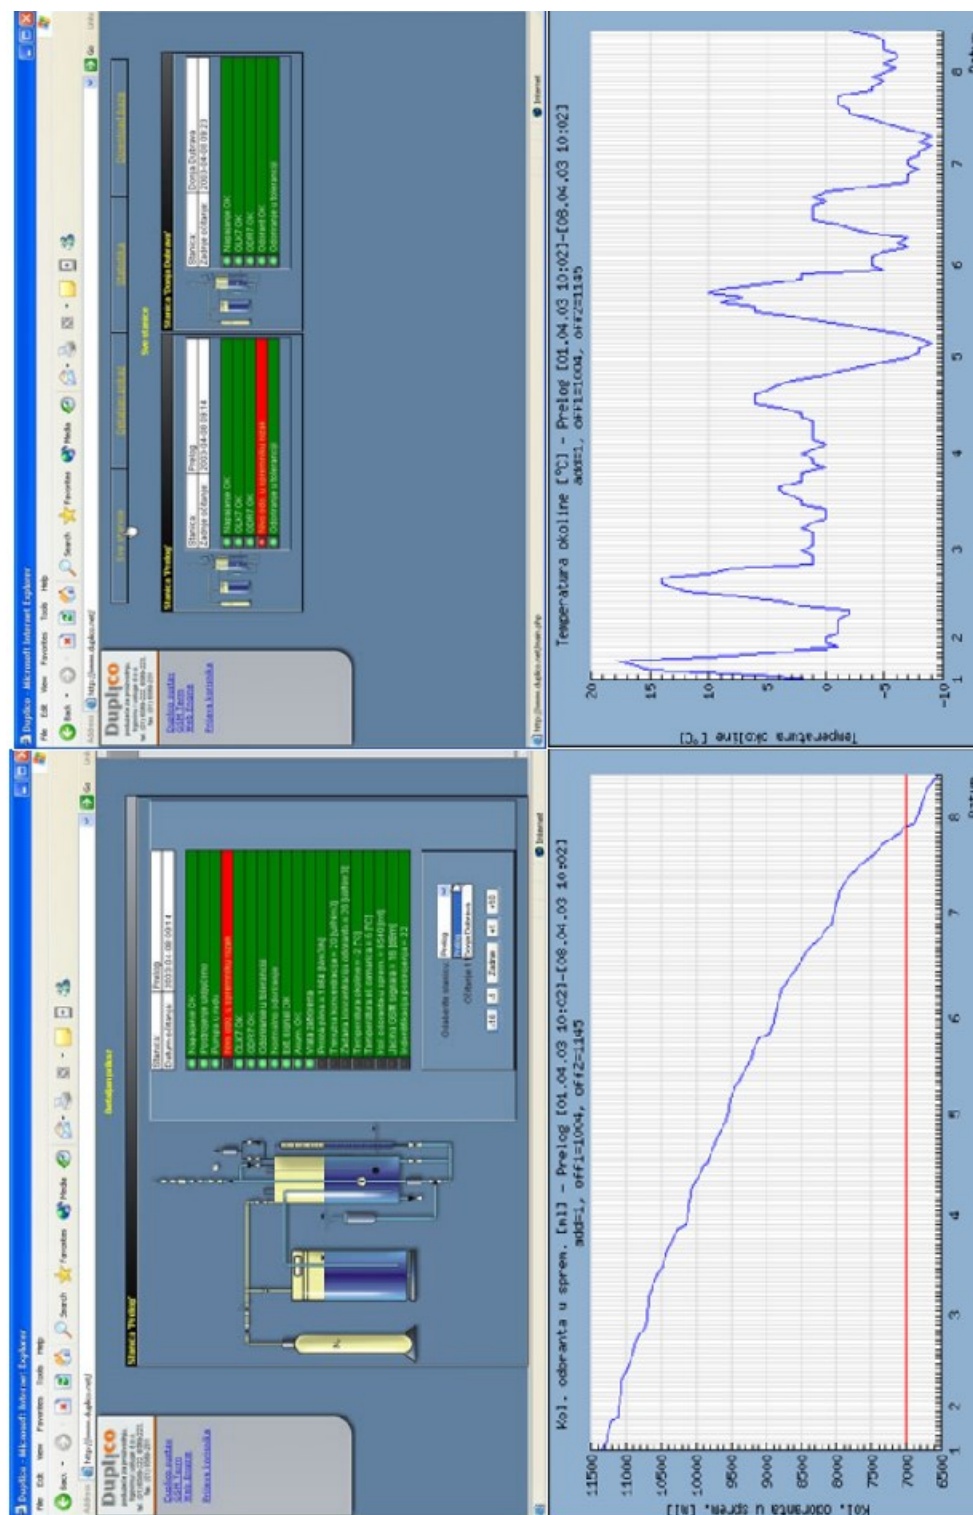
Duplico - Microsoft Internet Explorer
File Edit View Favorites Tools Help
Back Search Favorites Media
Address http://www.duplico.net/
Duplico
Duplico sustav
Sve stanice
Stanica 'Prelog'
Stanica: Prelog
Zadnje očitanje: 2003-04-08 09:14
Napajanje OK
Nova doza u spremniku nizak
Odorizacija u toleranciji
Odaberite stanicu: Prelog
Zadnje
Internet

Duplico - Microsoft Internet Explorer
Sve stanice
Stanica 'Prelog'
Stanica: Prelog
Zadnje očitanje: 2003-04-08 09:14
Napajanje OK
Nova doza u spremniku nizak
Odorizacija u toleranciji
Stanica 'Donja Dubrava'
Stanica: Donja Dubrava
Zadnje očitanje: 2003-04-08 09:23
Napajanje OK
Odorizacija u toleranciji
Internet

Kol. odoranta u sprem. [ml] - Prelog [01.04.03 10:02]-[08.04.03 10:02]
add=1, off1=1004, off2=1145
Kol. odoranta u sprem. [ml]
11500
11000
10500
10000
9500
9000
8500
8000
7500
7000
6500
1 2 3 4 5 6 7 8
Datum

Temperatura okoline [°C] - Prelog [01.04.03 10:02]-[08.04.03 10:02]
add=1, off1=1004, off2=1145
Temperatura okoline [°C]
20
15
10
5
0
-5
-10
1 2 3 4 5 6 7 8
Datum